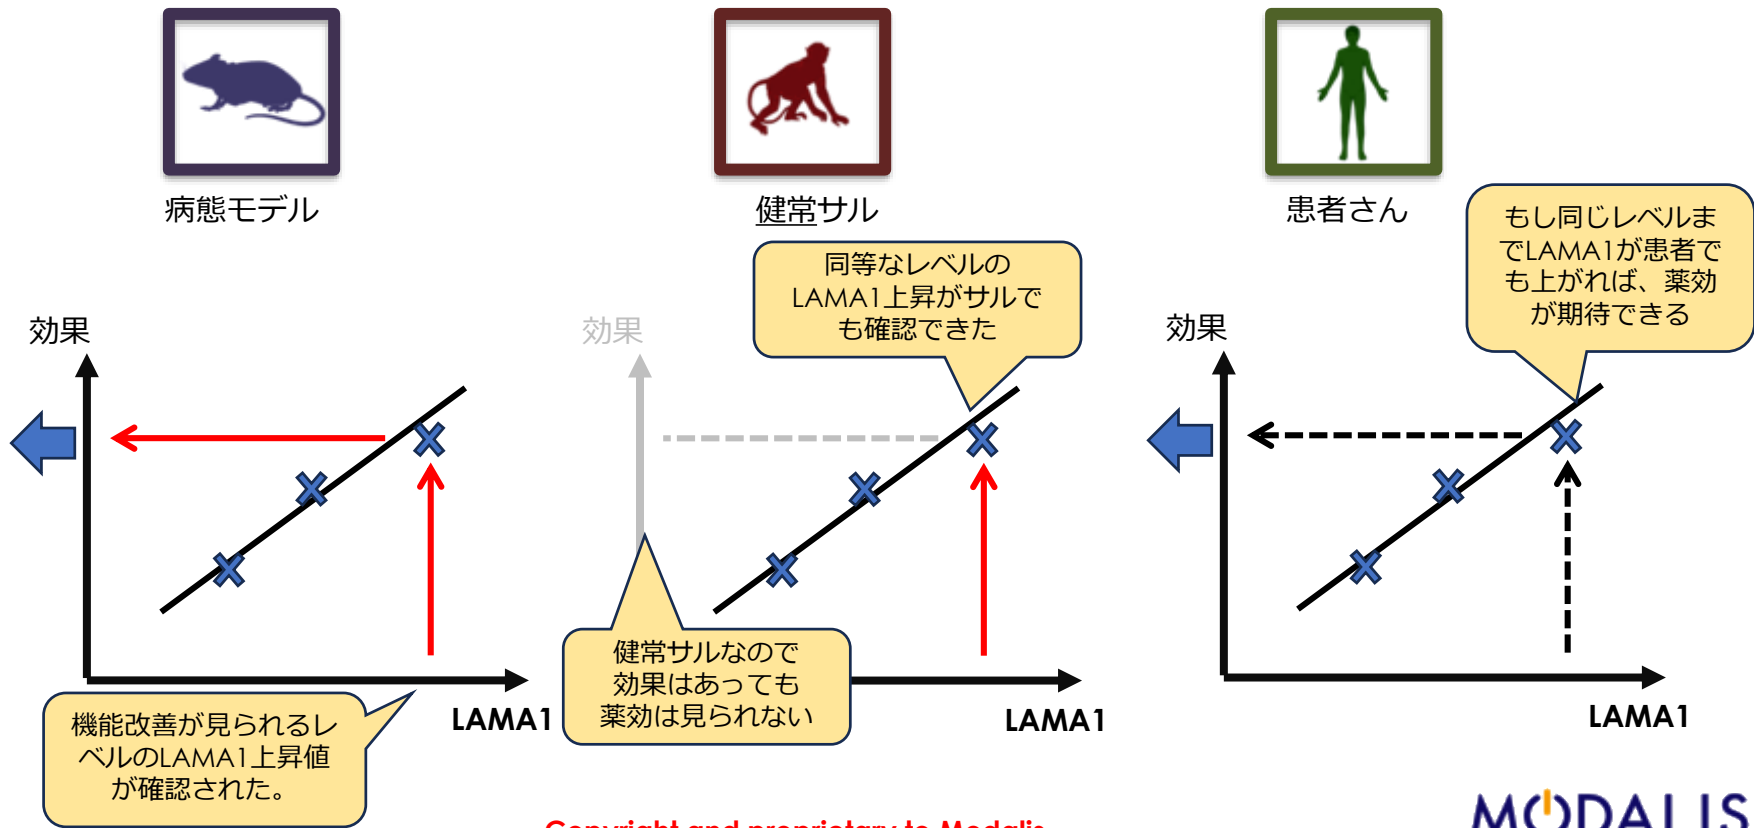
病態モデル

健常サル

患者さん

効果

LAMA1

機能改善が見られるレベルのLAMA1上昇値が確認された。

効果

同等なレベルのLAMA1上昇がサルでも確認できた

健常サルなので効果はあっても薬効は見られない

LAMA1

効果

もし同じレベルまでLAMA1が患者でも上がれば、薬効が期待できる

LAMA1

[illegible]

MODALIS